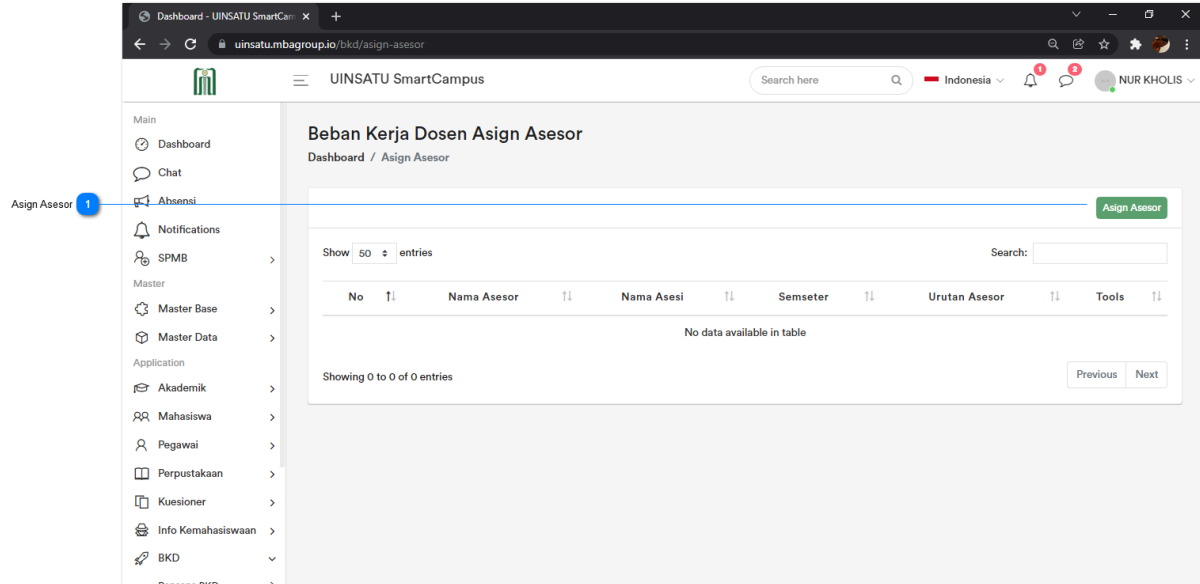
Dashboard - UINSATU SmartCam ×
+
uinsatu.mbagroup.io/bkd/asign-asesor

UINSATU SmartCampus
Search here
Indonesia
1
2
NUR KHOLIS

Main
Dashboard
Chat
Absensi
Notifications
SPMB
Master
Master Base
Master Data
Application
Akademik
Mahasiswa
Pegawai
Perpustakaan
Kuesioner
Info Kemahasiswaan
BKD
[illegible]

Asign Asesor 1

Beban Kerja Dosen Asign Asesor
Dashboard / Asign Asesor

Asign Asesor

Show 50 entries
Search:

| No | Nama Asesor | Nama Asesi | Semseter | Urutan Asesor | Tools |
|---|---|---|---|---|---|
| No data available in table | | | | | |

Showing 0 to 0 of 0 entries
Previous Next